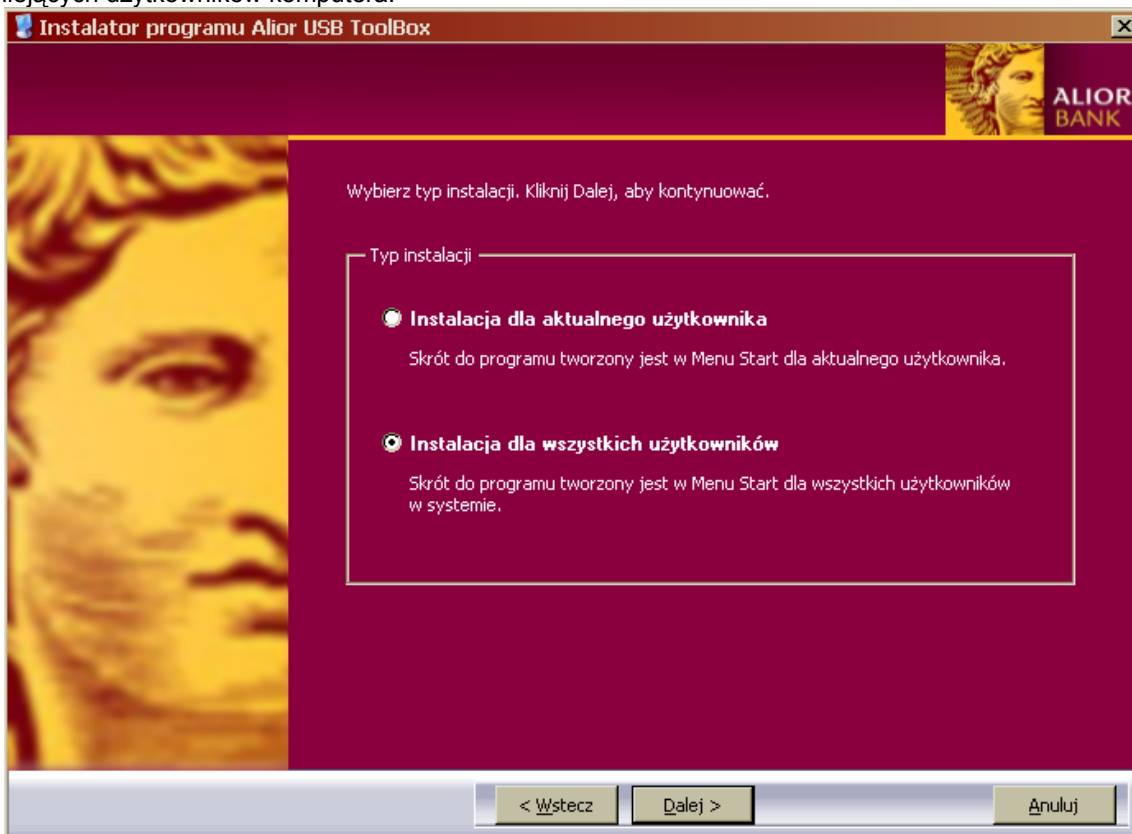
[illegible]
Instalator programu Alior USB ToolBox

ALIOR BANK

Wybierz typ instalacji. Kliknij Dalej, aby kontynuować.

Typ instalacji

Instalacja dla aktualnego użytkownika

Skrót do programu tworzony jest w Menu Start dla aktualnego użytkownika.

Instalacja dla wszystkich użytkowników

Skrót do programu tworzony jest w Menu Start dla wszystkich użytkowników w systemie.

< Wstecz
Dalej >
Anuluj